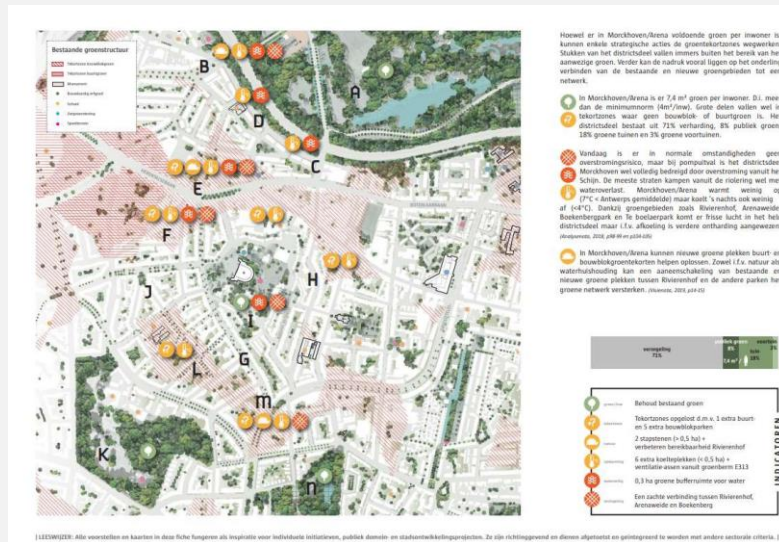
Bestaande groenstructuur

A
B
C
D
E
F
G
H
I
J
K
L
M
N

Hoewel er in Morckhoven/Arena voldoende groen per inwoner is, kunnen enkele strategische acties de groentekortzones wegwerken. Stukken van het districtsdeel vallen immers buiten het bereik van het aanwezige groen. Verder kan de nadruk vooral liggen op het onderling verbinden van de bestaande en nieuwe groengebieden tot een netwerk.

In Morckhoven/Arena is er 7,4 m² groen per inwoner. D.i. meer dan de minimumnorm (4m²/inw). Grote delen vallen wel in tekortzones waar geen bouwblok- of buurtgroen is. Het districtsdeel bestaat uit 71% verharding, 8% publiek groen, 18% groene tuinen en 3% groene voortuinen.

Vandaag is er in normale omstandigheden geen overstromingsrisico, maar bij pompuitval is het districtsdeel Morckhoven wel volledig bedreigd door overstroming vanuit het Schijn. De meeste straten kampen vanuit de riolering wel met wateroverlast. Morckhoven/Arena warmt weinig op (7°C < Antwerps gemiddelde) maar koelt 's nachts ook weinig af (<4°C). Dankzij groengebieden zoals Rivierenhof, Arenaweide, Boekenbergpark en Te boelaerpark komt er frisse lucht in het hele districtsdeel maar i.f.v. afkoeling is verdere ontharding aangewezen. (Analysenota, 2018, p98-99 en p104-105)

In Morckhoven/Arena kunnen nieuwe groene plekken buurt- en bouwblokgroentekorten helpen oplossen. Zowel i.f.v. natuur als waterhuishouding kan een aaneenschakeling van bestaande en nieuwe groene plekken tussen Rivierenhof en de andere parken het groene netwerk versterken. (Visienota, 2019, p14-15)

verharding 71%
publiek groen 8%
7,4 m²
tuin 18%
voortuin 3%

Behoud bestaand groen
Tekortzones opgelost d.m.v. 1 extra buurt- en 5 extra bouwblokparken
2 stapstenen (> 0,5 ha) + verbeteren bereikbaarheid Rivierenhof
6 extra koelteplekken (> 0,5 ha) + ventilatie-assen vanuit groenberm E313
0,3 ha groene bufferruimte voor water
Een zachte verbinding tussen Rivierenhof, Arenaweide en Boekenberg

INDICATOREN

| LEESWIJZER: Alle voorstellen en kaarten in deze fiche fungeren als inspiratie voor individuele initiatieven, publiek domein- en stadsontwikkelingsprojecten. Ze zijn richtinggevend en dienen afgetoetst en geïntegreerd te worden met andere sectorale criteria.